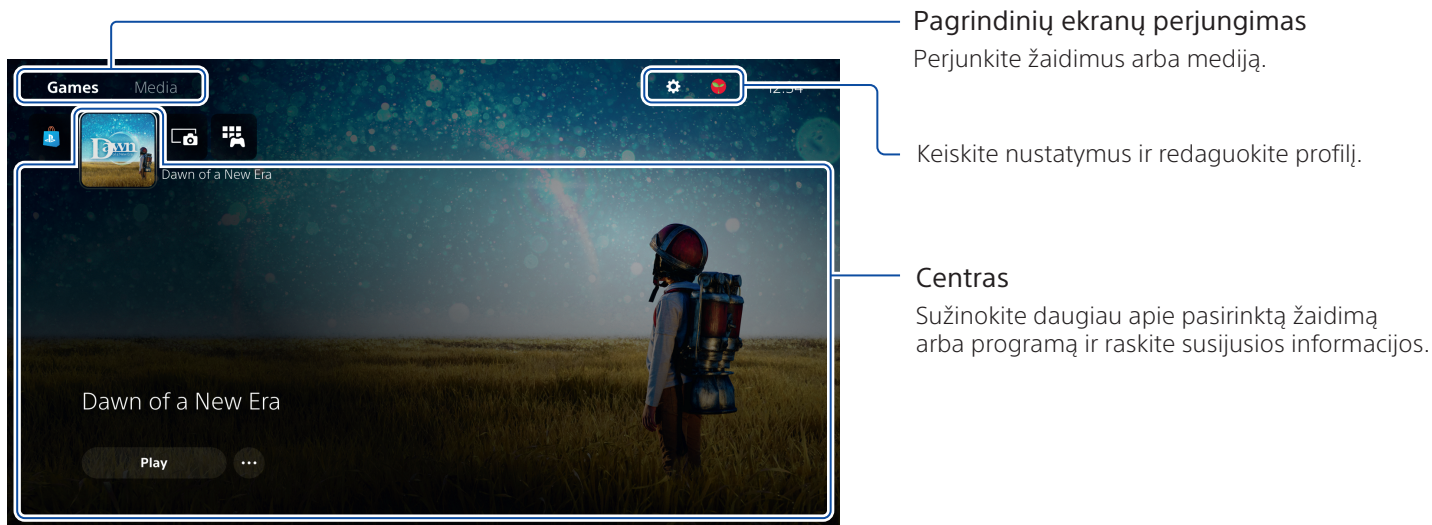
Games Media

12:34

Dawn

Dawn of a New Era

Dawn of a New Era

Play

Pagrindinių ekranų perjungimas

Perjunkite žaidimus arba mediją.

Keiskite nustatymus ir redaguokite profilį.

Centras

Sužinokite daugiau apie pasirinktą žaidimą arba programą ir raskite susijusios informacijos.